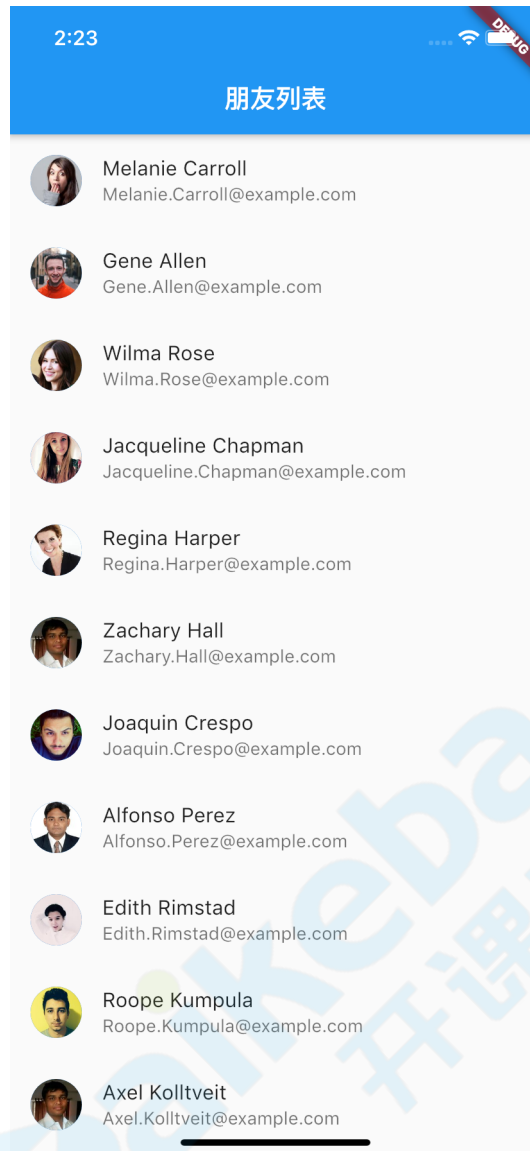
2:23

DEBUG

朋友列表

Melanie Carroll
Melanie.Carroll@example.com

Gene Allen
Gene.Allen@example.com

Wilma Rose
Wilma.Rose@example.com

Jacqueline Chapman
Jacqueline.Chapman@example.com

Regina Harper
Regina.Harper@example.com

Zachary Hall
Zachary.Hall@example.com

Joaquin Crespo
Joaquin.Crespo@example.com

Alfonso Perez
Alfonso.Perez@example.com

Edith Rimstad
Edith.Rimstad@example.com

Roope Kumpula
Roope.Kumpula@example.com

Axel Kolltveit
Axel.Kolltveit@example.com